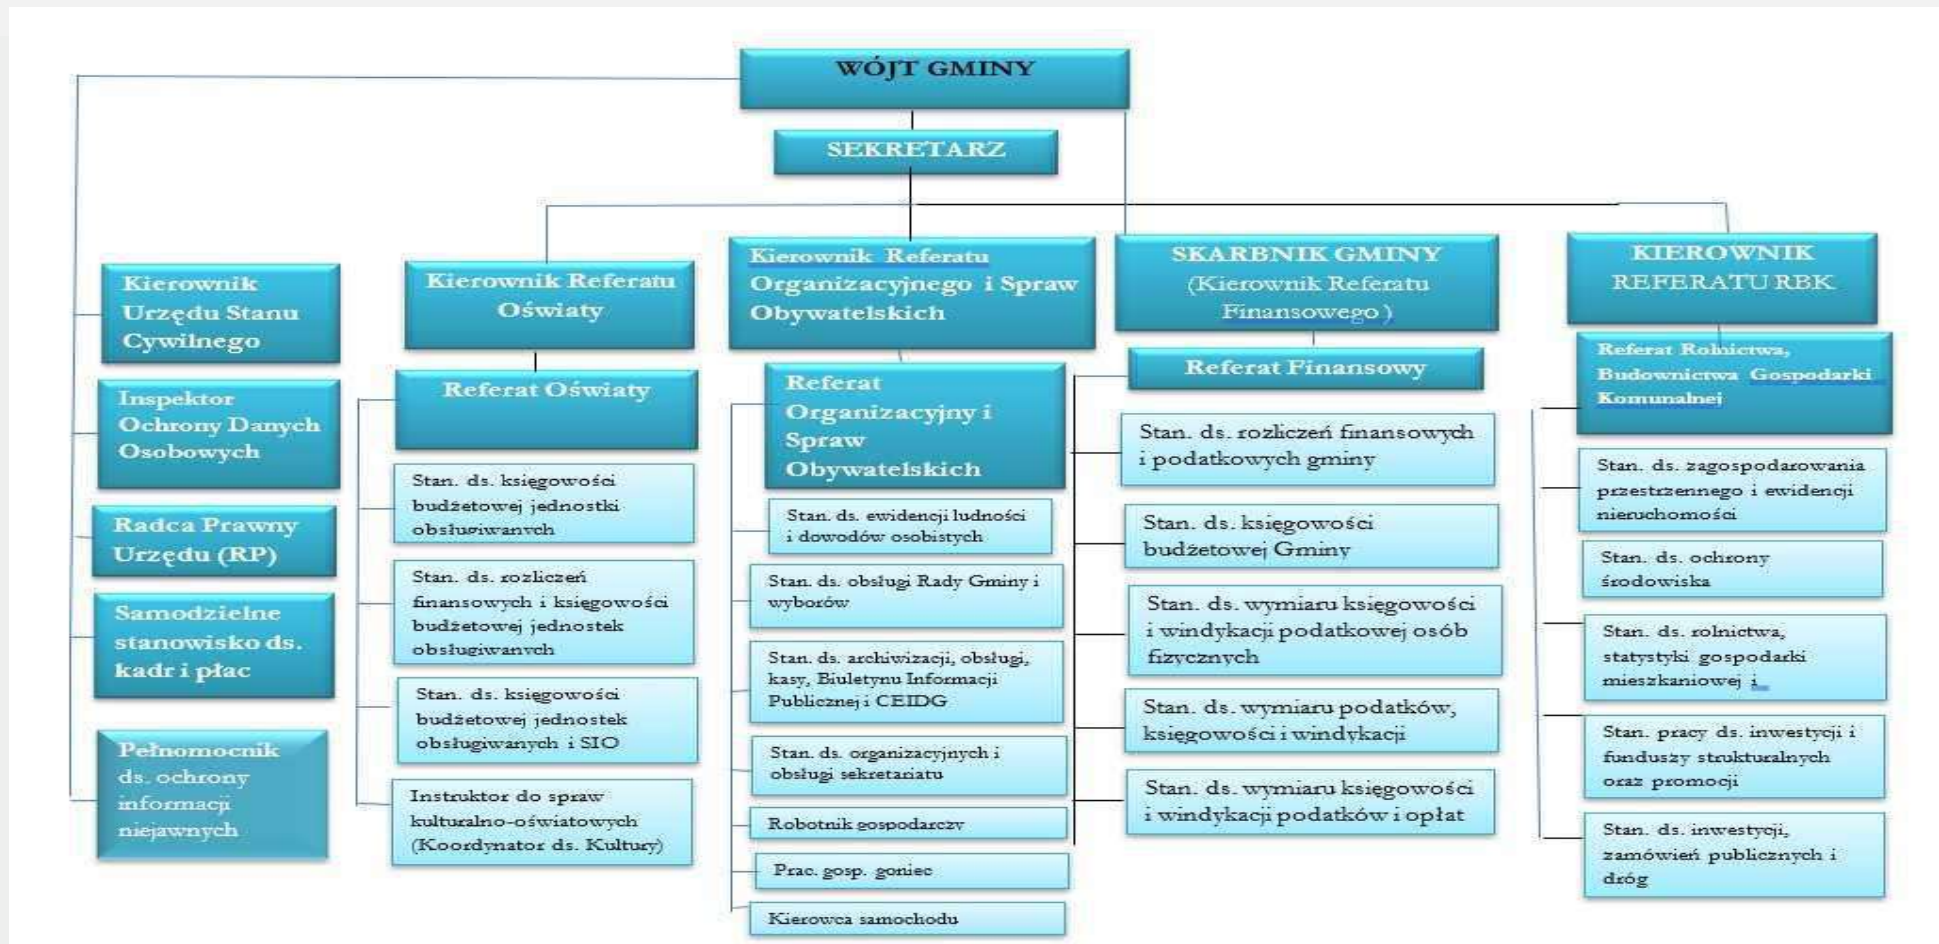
WÓJT GMINY

SEKRETARZ

Kierownik Urzędu Stanu Cywilnego

Inspektor Ochrony Danych Osobowych

Radca Prawny Urzędu (RP)

Samodzielne stanowisko ds. kadr i płac

Pełnomocnik ds. ochrony informacji niejawnych

Kierownik Referatu Oświaty

Referat Oświaty

Stan. ds. księgowości budżetowej jednostki obsługiwanych

Stan. ds. rozliczeń finansowych i księgowości budżetowej jednostek obsługiwanych

Stan. ds. księgowości budżetowej jednostek obsługiwanych i SIO

Instruktor do spraw kulturalno-oświatowych (Koordynator ds. Kultury)

Kierownik Referatu Organizacyjnego i Spraw Obywatelskich

Referat Organizacyjny i Spraw Obywatelskich

Stan. ds. ewidencji ludności i dowodów osobistych

Stan. ds. obsługi Rady Gminy i wyborów

Stan. ds. archiwizacji, obsługi, kasy, Biuletynu Informacji Publicznej i CEIDG

Stan. ds. organizacyjnych i obsługi sekretariatu

Robotnik gospodarczy

Prac. gosp. goniec

Kierowca samochodu

SKARBNIK GMINY (Kierownik Referatu Finansowego )

Referat Finansowy

Stan. ds. rozliczeń finansowych i podatkowych gminy

Stan. ds. księgowości budżetowej Gminy

Stan. ds. wymiaru księgowości i windykacji podatkowej osób fizycznych

Stan. ds. wymiaru podatków, księgowości i windykacji

Stan. ds. wymiaru księgowości i windykacji podatków i opłat

KIEROWNIK REFERATU RBK

Referat Rolnictwa, Budownictwa Gospodarki Komunalnej

Stan. ds. zagospodarowania przestrzennego i ewidencji nieruchomości

Stan. ds. ochrony środowiska

Stan. ds. rolnictwa, statystyki gospodarki mieszkaniowej i

Stan. pracy ds. inwestycji i funduszy strukturalnych oraz promocji

Stan. ds. inwestycji, zamówień publicznych i dróg